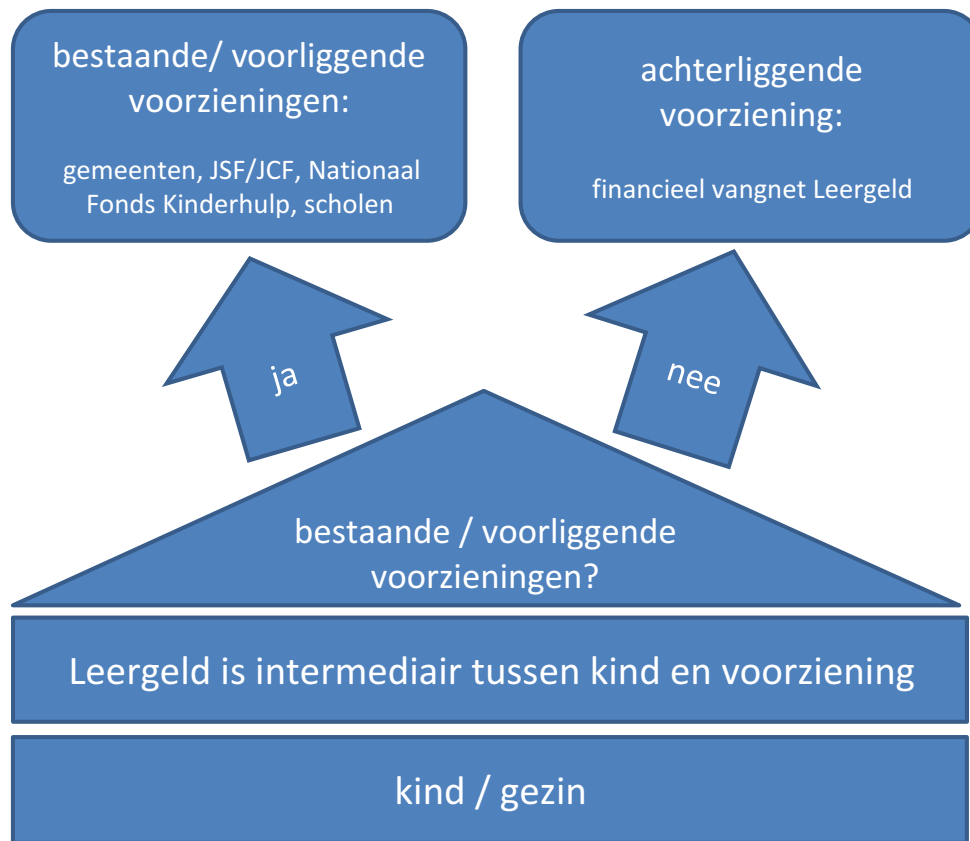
bestaande/ voorliggende voorzieningen:

gemeenten, JSF/JCF, Nationaal Fonds Kinderhulp, scholen

achterliggende voorziening:

financieel vangnet Leergeld

ja

nee

bestaande / voorliggende voorzieningen?

Leergeld is intermediair tussen kind en voorziening

kind / gezin